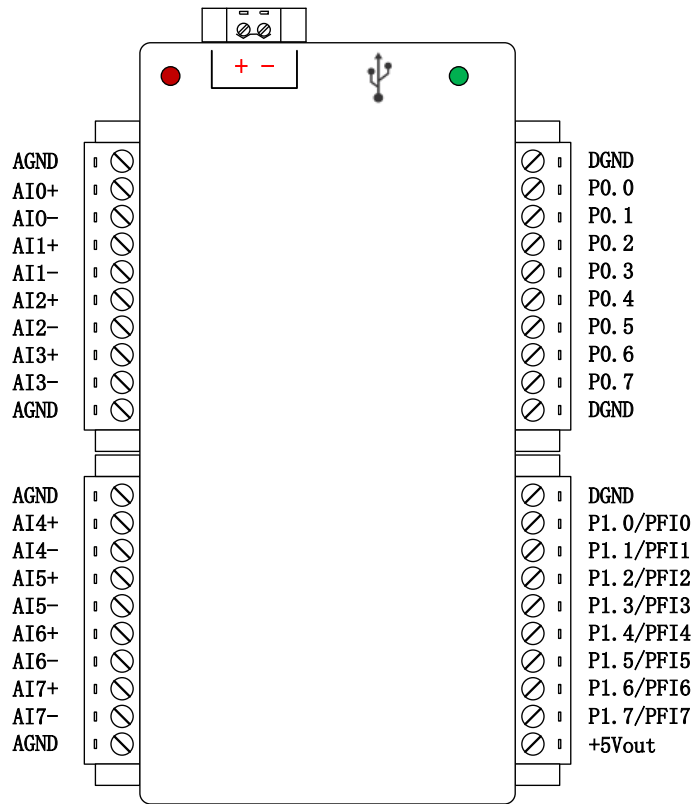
+ −

AGND
AI0+
AI0−
AI1+
AI1−
AI2+
AI2−
AI3+
AI3−
AGND

DGND
P0.0
P0.1
P0.2
P0.3
P0.4
P0.5
P0.6
P0.7
DGND

AGND
AI4+
AI4−
AI5+
AI5−
AI6+
AI6−
AI7+
AI7−
AGND

DGND
P1.0/PFI0
P1.1/PFI1
P1.2/PFI2
P1.3/PFI3
P1.4/PFI4
P1.5/PFI5
P1.6/PFI6
P1.7/PFI7
+5Vout